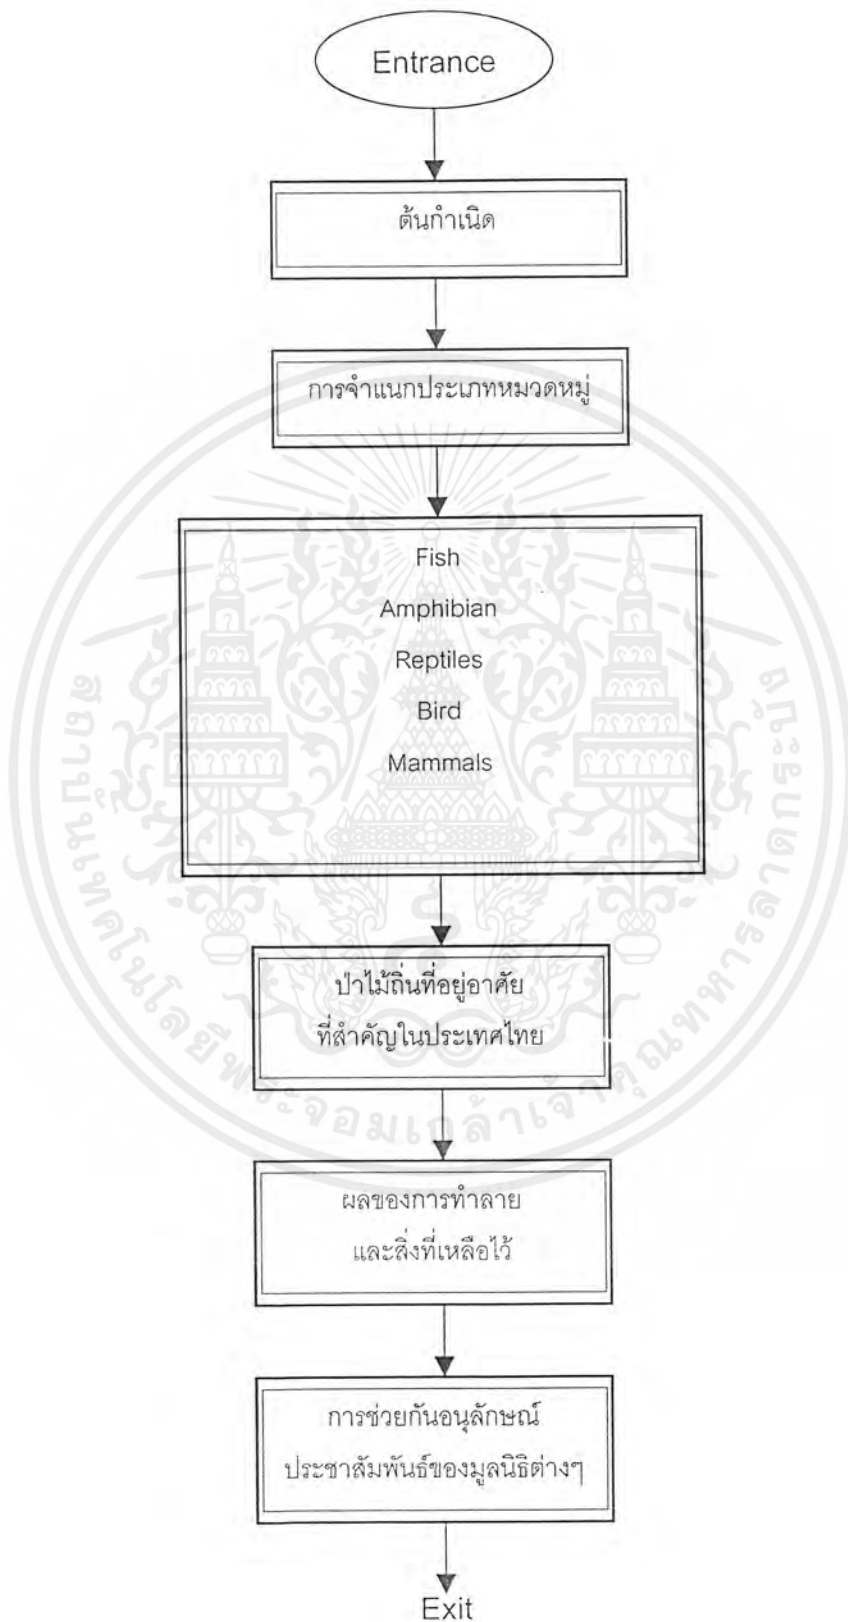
Entrance

ต้นกำเนิด

การจำแนกประเภทหมวดหมู่

Fish
Amphibian
Reptiles
Bird
Mammals

ป่าไม้ถิ่นที่อยู่อาศัย
ที่สำคัญในประเทศไทย

ผลของการทำลาย
และสิ่งที่เหลือไว้

การช่วยกันอนุลักษณ์
ประชาสัมพันธ์ของมูลนิธิต่างๆ

Exit

สถาบันเทคโนโลยีพระจอมเกล้าเจ้าคุณทหารลาดกระบัง